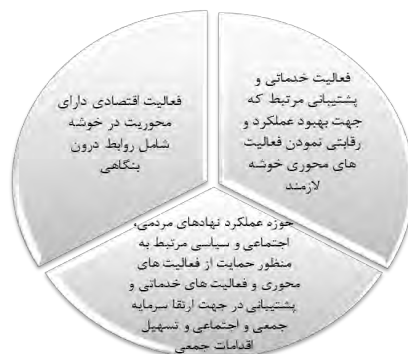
فعالیت اقتصادی دارای محوریت در خوشه شامل روابط درون بنگاهی

فعالیت خدماتی و پشتیبانی مرتبط که جهت بهبود عملکرد و رقابتی نمودن فعالیت های محوری خوشه لازمند

حوزه عملکرد نهادهای مردمی، اجتماعی و سیاسی مرتبط به منظور حمایت از فعالیت های محوری و فعالیت های خدماتی و پشتیبانی در جهت ارتقا سرمایه جمعی و اجتماعی و تسهیل اقدامات جمعی